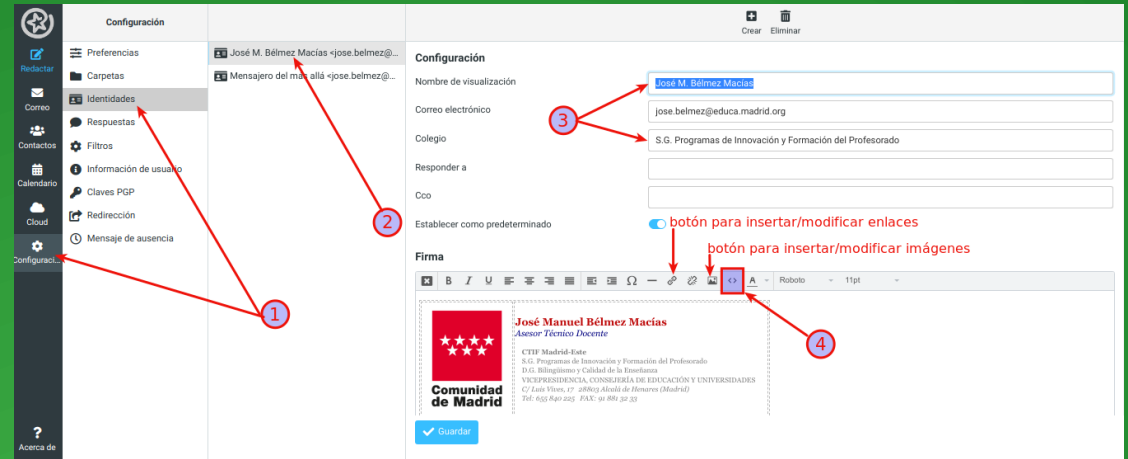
Redactar
Correo
Contactos
Calendario
Cloud
Configuración
Acerca de

Configuración
Preferencias
Carpetas
Identidades
Respuestas
Filtros
Información de usuario
Claves PGP
Redirección
Mensaje de ausencia

José M. Bélmez Macías <jose.belmez@...
Mensajero del más allá <jose.belmez@...

Crear Eliminar

Configuración
Nombre de visualización: José M. Bélmez Macías
Correo electrónico: jose.belmez@educa.madrid.org
Colegio: S.G. Programas de Innovación y Formación del Profesorado
Responder a
Cco
Establecer como predeterminado

botón para insertar/modificar enlaces
botón para insertar/modificar imágenes

Firma
Roboto 11pt

Comunidad de Madrid
José Manuel Bélmez Macías
Asesor Técnico Docente
CTIF Madrid-Este
S.G. Programas de Innovación y Formación del Profesorado
D.G. Bilingüismo y Calidad de la Enseñanza
VICEPRESIDENCIA, CONSEJERÍA DE EDUCACIÓN Y UNIVERSIDADES
C/ Luis Vives, 17 28803 Alcalá de Henares (Madrid)
Tel: 655 840 225 FAX: 91 881 32 33

Guardar

1
2
3
4